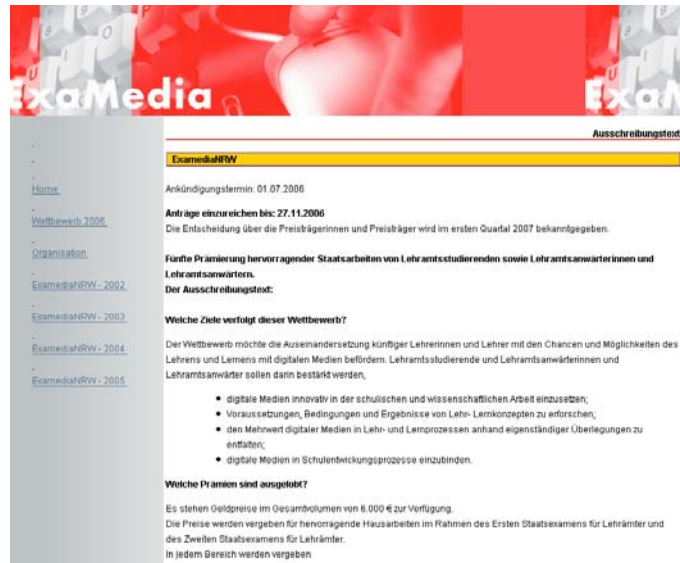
ExaMedia

ExaM

Home

Wettbewerb 2006

Organisation

ExamediaNRW - 2002

ExamediaNRW - 2003

ExamediaNRW - 2004

ExamediaNRW - 2005

Ausschreibungstext

ExamediaNRW

Ankündigungstermin: 01.07.2006

Anträge einzureichen bis: 27.11.2006
Die Entscheidung über die Preisträgerinnen und Preisträger wird im ersten Quartal 2007 bekanntgegeben.

Fünfte Prämierung hervorragender Staatsarbeiten von Lehramtsstudierenden sowie Lehramtsanwärterinnen und Lehramtsanwärtern.
Der Ausschreibungstext:

Welche Ziele verfolgt dieser Wettbewerb?

Der Wettbewerb möchte die Auseinandersetzung künftiger Lehrerinnen und Lehrer mit den Chancen und Möglichkeiten des Lehrens und Lernens mit digitalen Medien befördern. Lehramtsstudierende und Lehramtsanwärterinnen und Lehramtsanwärter sollen darin bestärkt werden,

- digitale Medien innovativ in der schulischen und wissenschaftlichen Arbeit einzusetzen;
- Voraussetzungen, Bedingungen und Ergebnisse von Lehr- Lernkonzepten zu erforschen;
- den Mehrwert digitaler Medien in Lehr- und Lernprozessen anhand eigenständiger Überlegungen zu entfalten;
- digitale Medien in Schulentwicklungsprozesse einzubinden.

Welche Prämien sind ausgelobt?

Es stehen Geldpreise im Gesamtvolumen von 6.000 € zur Verfügung.
Die Preise werden vergeben für hervorragende Hausarbeiten im Rahmen des Ersten Staatsexamens für Lehrämter und des Zweiten Staatsexamens für Lehrämter.
In jedem Bereich werden vergeben